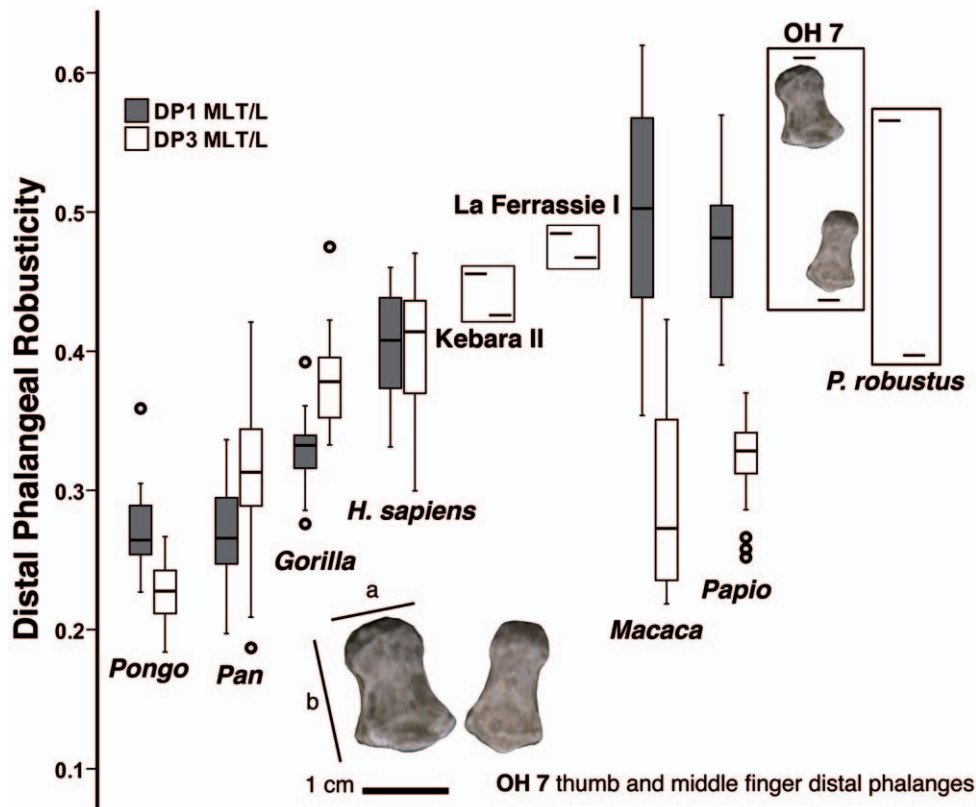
Distal Phalangeal Robusticity

0.6
0.5
0.4
0.3
0.2
0.1

DP1 MLT/L
DP3 MLT/L

OH 7

La Ferrassie I

Kebara II

P. robustus

H. sapiens

Gorilla

Pongo

Pan

Macaca

Papio

a

b

1 cm

OH 7 thumb and middle finger distal phalanges